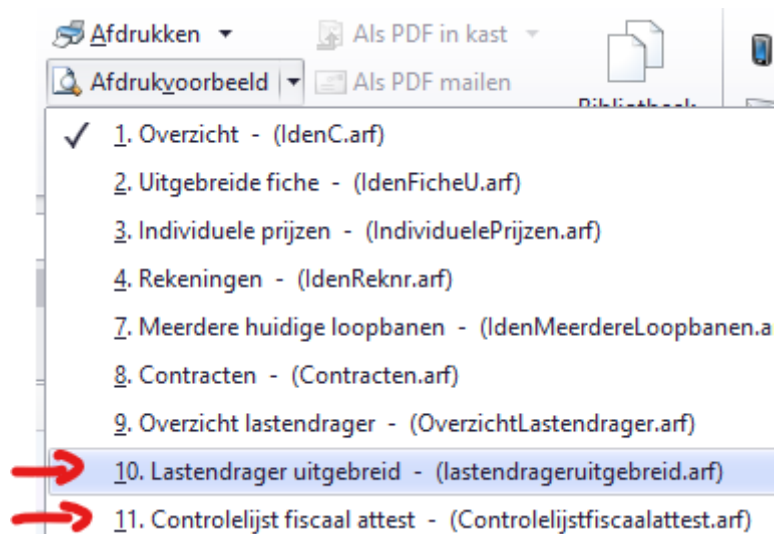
Afdrukken ▾
Als PDF in kast ▾
Afdrukvoorbeeld
Als PDF mailen
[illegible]

✓ 1. Overzicht - (IdenC.arf)
2. Uitgebreide fiche - (IdenFicheU.arf)
3. Individuele prijzen - (IndividuelePrijzen.arf)
4. Rekeningen - (IdenReknr.arf)
7. Meerdere huidige loopbanen - (IdenMeerdereLoopbanen.a
8. Contracten - (Contracten.arf)
9. Overzicht lastendrager - (OverzichtLastendrager.arf)
10. Lastendrager uitgebreid - (lastendrageruitgebreid.arf)
11. Controlelijst fiscaal attest - (Controlelijstfiscaalattest.arf)